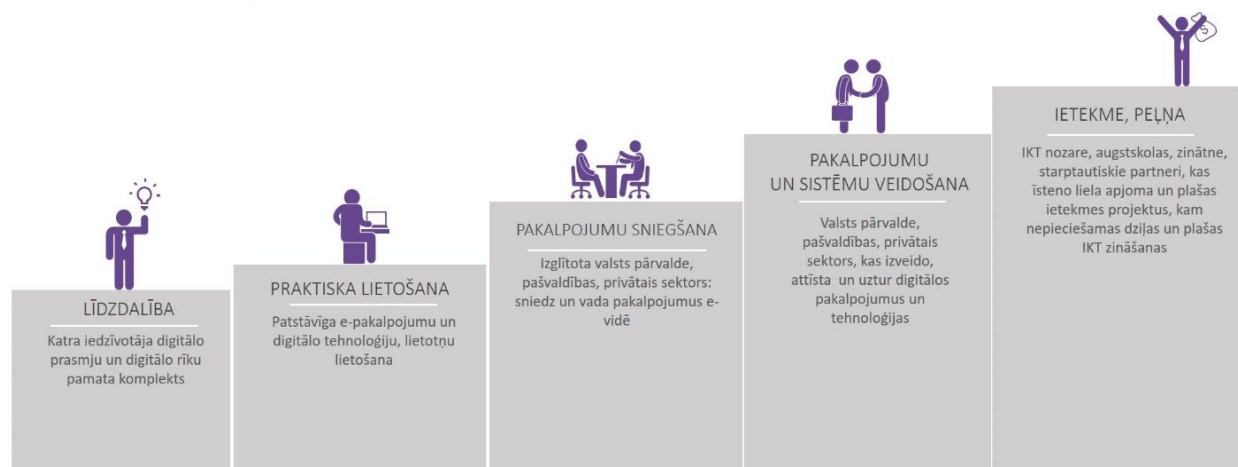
LĪDZDALĪBA

Katra iedzīvotāja digitālo prasmju un digitālo rīku pamata komplekts

PRAKTISKA LIETOŠANA

Patstāvīga e-pakalpojumu un digitālo tehnoloģiju, lietotņu lietošana

PAKALPOJUMU SNIEGŠANA

Izglītota valsts pārvalde, pašvaldības, privātais sektors: sniedz un vada pakalpojumus e-vidē

PAKALPOJUMU UN SISTĒMU VEIDOŠANA

Valsts pārvalde, pašvaldības, privātais sektors, kas izveido, attīsta un uztur digitālos pakalpojumus un tehnoloģijas

IETEKME, PEĻŅA

IKT nozare, augstskolas, zinātne, starptautiskie partneri, kas īsteno liela apjoma un plašas ietekmes projektus, kam nepieciešamas dziļas un plašas IKT zināšanas